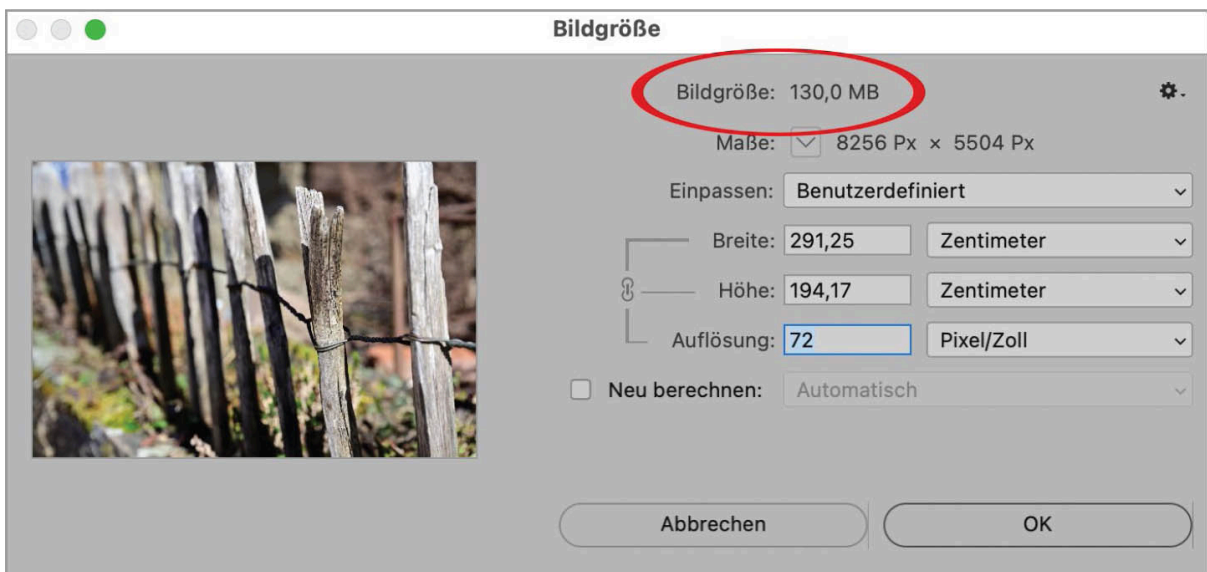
Bildgröße

Bildgröße: 130,0 MB

Maße: 8256 Px × 5504 Px

Einpassen: Benutzerdefiniert

Breite: 291,25 Zentimeter

Höhe: 194,17 Zentimeter

Auflösung: 72 Pixel/Zoll

Neu berechnen: Automatisch

Abbrechen

OK